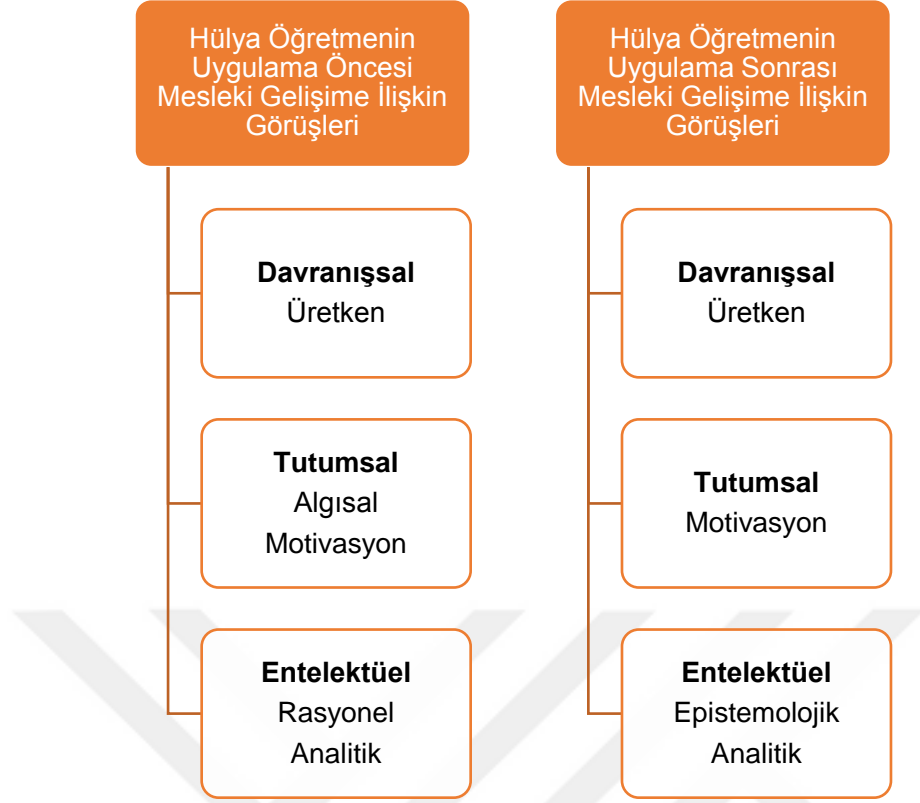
Hülya Öğretmenin Uygulama Öncesi Mesleki Gelişime İlişkin Görüşleri

**Davranışsal**
Üretken

**Tutumsal**
Algısal
Motivasyon

**Entelektüel**
Rasyonel
Analitik

Hülya Öğretmenin Uygulama Sonrası Mesleki Gelişime İlişkin Görüşleri

**Davranışsal**
Üretken

**Tutumsal**
Motivasyon

**Entelektüel**
Epistemolojik
Analitik